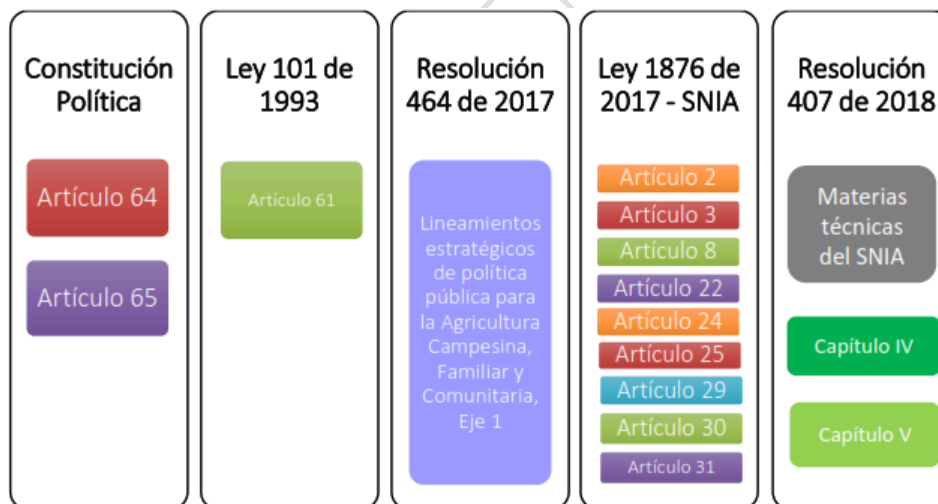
Constitución Política

Artículo 64

Artículo 65

Ley 101 de 1993

Artículo 61

Resolución 464 de 2017

Lineamientos estratégicos de política pública para la Agricultura Campesina, Familiar y Comunitaria, Eje 1

Ley 1876 de 2017 - SNIA

Artículo 2

Artículo 3

Artículo 8

Artículo 22

Artículo 24

Artículo 25

Artículo 29

Artículo 30

Artículo 31

Resolución 407 de 2018

Materias técnicas del SNIA

Capítulo IV

Capítulo V